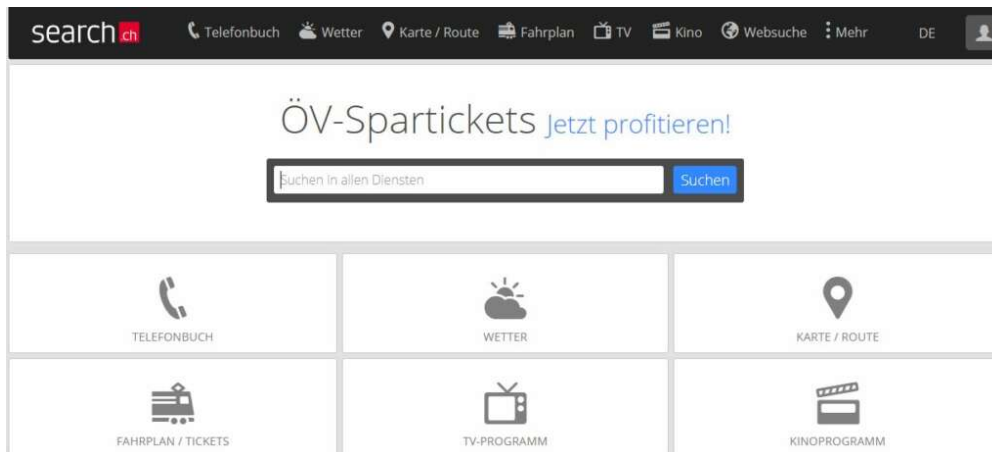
search ch Telefonbuch Wetter Karte / Route Fahrplan TV Kino Websuche Mehr DE

ÖV-Spartickets Jetzt profitieren!

Suchen in allen Diensten Suchen

TELEFONBUCH

WETTER

KARTE / ROUTE

FAHRPLAN / TICKETS

TV-PROGRAMM

KINOPROGRAMM